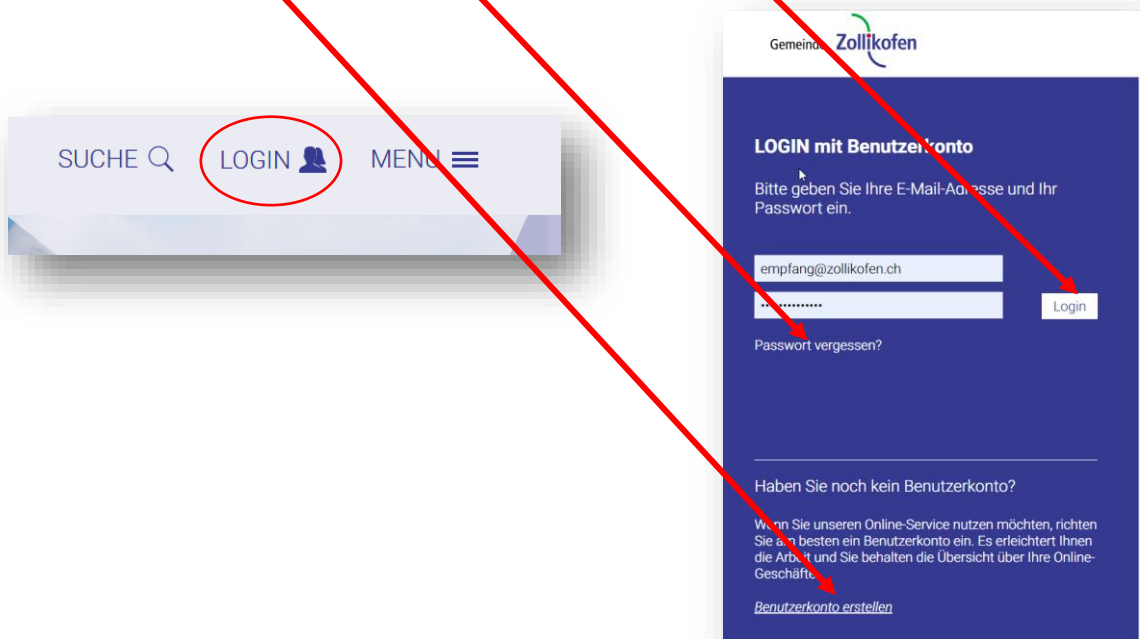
SUCHE LOGIN MENU

Gemeinde Zollikofen

LOGIN mit Benutzerkonto

Bitte geben Sie Ihre E-Mail-Adresse und Ihr Passwort ein.

empfang@zollikofen.ch

••••••••••••

Login

Passwort vergessen?

Haben Sie noch kein Benutzerkonto?

Wenn Sie unseren Online-Service nutzen möchten, richten Sie am besten ein Benutzerkonto ein. Es erleichtert Ihnen die Arbeit und Sie behalten die Übersicht über Ihre Online-Geschäfte.

Benutzerkonto erstellen